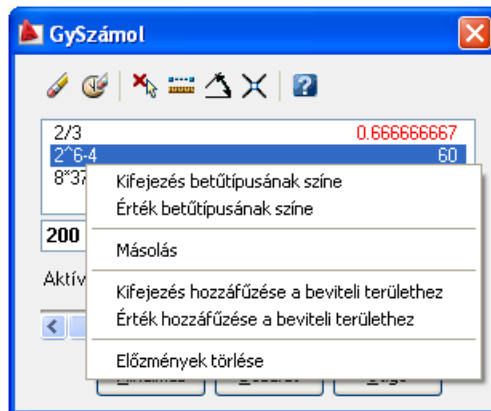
GySzámol

2/3 0.666666667
2^6-4 60
8*37

200

Aktív

Kifejezés betűtípusának színe
Érték betűtípusának színe

Másolás

Kifejezés hozzáfűzése a beviteli területhez
Érték hozzáfűzése a beviteli területhez

Előzmények törlése